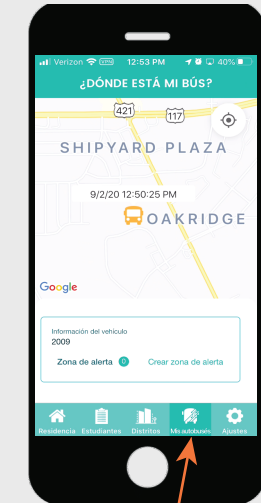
Verizon 12:53 PM 40%

¿DÓNDE ESTÁ MI BÚS?

421

117

SHIPYARD PLAZA

9/2/20 12:50:25 PM

OAKRIDGE

Google

Información del vehículo
2009

Zona de alerta 0

Crear zona de alerta

Residencia

Estudiantes

Distritos

Mis autobuses

Ajustes